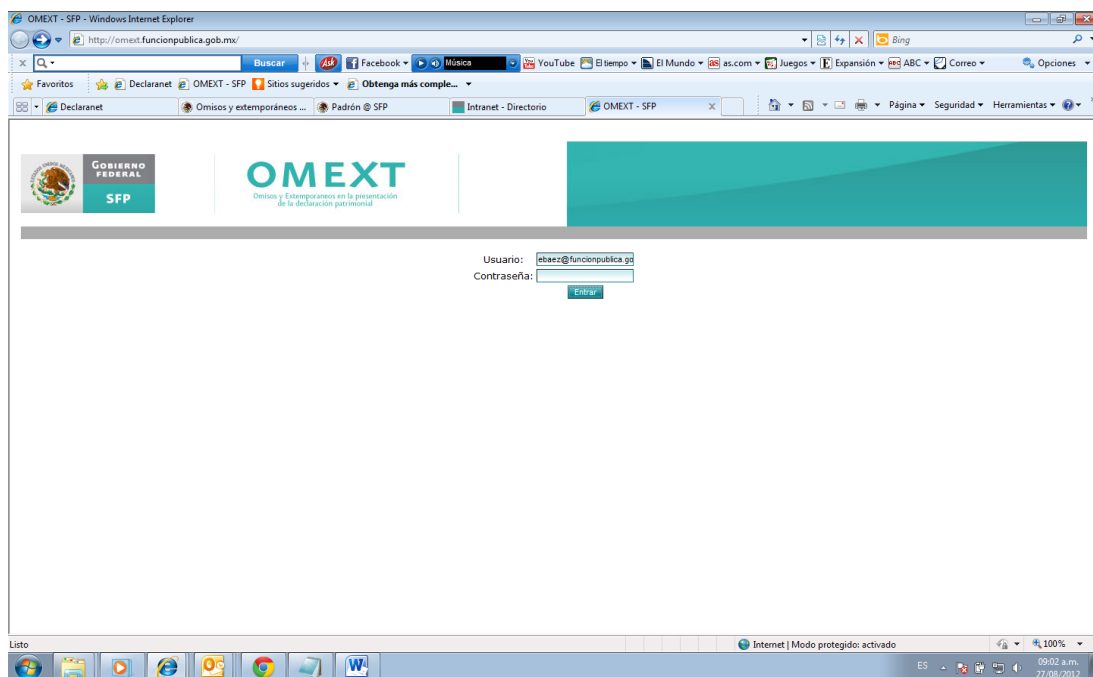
OMEXT - SFP - Windows Internet Explorer

http://omext.funcionpublica.gob.mx/

Bing

Buscar

Facebook

Música

YouTube

El tiempo

El Mundo

as.com

Juegos

Expansión

ABC

Correo

Opciones

Favoritos

Declaranet

OMEXT - SFP

Sitios sugeridos

Obtenga más comple...

Declaranet

Omisos y extemporáneos ...

Padrón @ SFP

Intranet - Directorio

OMEXT - SFP

Página

Seguridad

Herramientas

GOBIERNO FEDERAL

SFP

OMEXT

Omisos y Extemporaneos en la presentación de la declaración patrimonial

Usuario: ebaez@funcionpublica.go

Contraseña:

Entrar

Listo

Internet | Modo protegido: activado

100%

ES

09:02 a.m.

27/08/2012